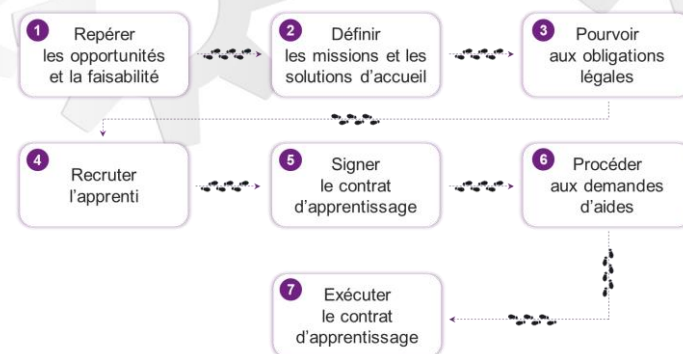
1 Repérer les opportunités et la faisabilité

2 Définir les missions et les solutions d'accueil

3 Pourvoir aux obligations légales

4 Recruter l'apprenti

5 Signer le contrat d'apprentissage

6 Procéder aux demandes d'aides

7 Exécuter le contrat d'apprentissage